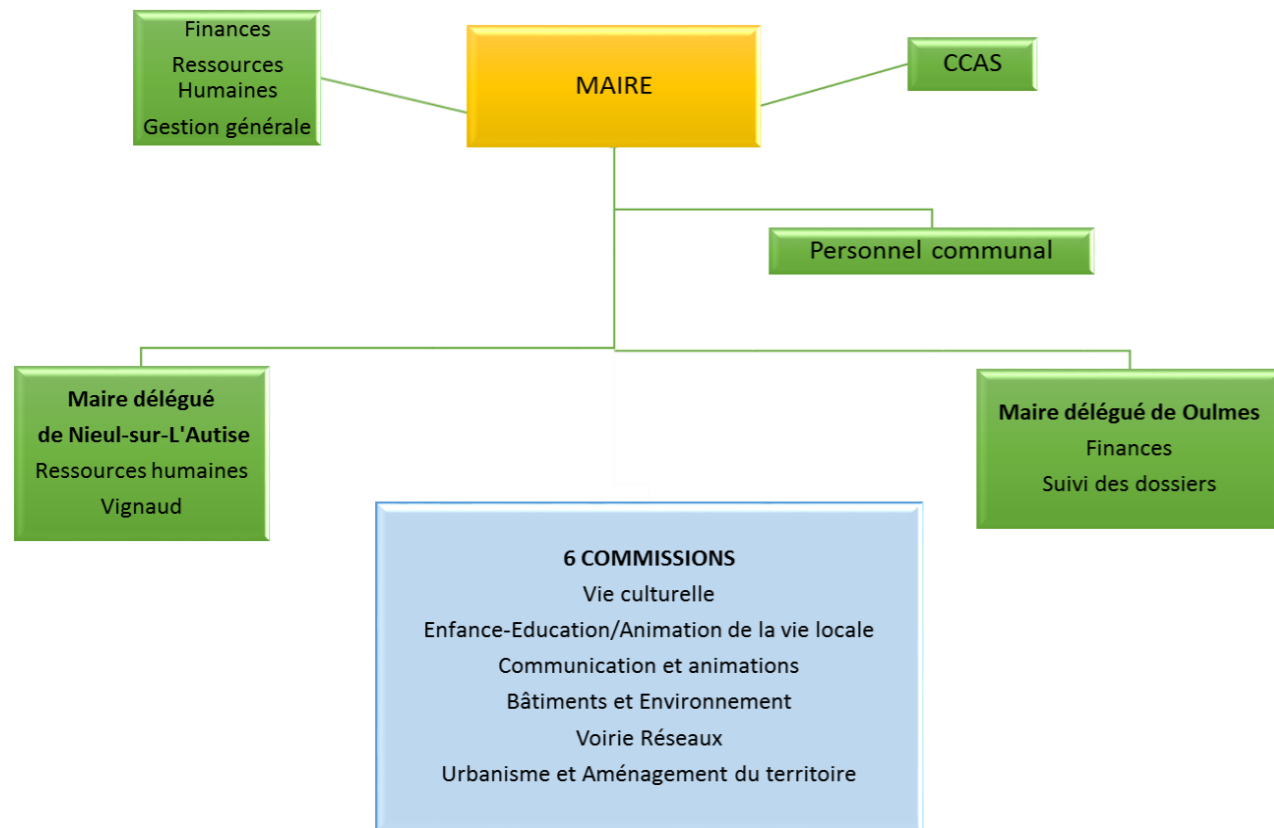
Finances
Ressources Humaines
Gestion générale

MAIRE

CCAS

Personnel communal

Maire délégué de Nieul-sur-L'Autise
Ressources humaines
Vignaud

Maire délégué de Oulmes
Finances
Suivi des dossiers

6 COMMISSIONS
Vie culturelle
Enfance-Education/Animation de la vie locale
Communication et animations
Bâtiments et Environnement
Voirie Réseaux
Urbanisme et Aménagement du territoire